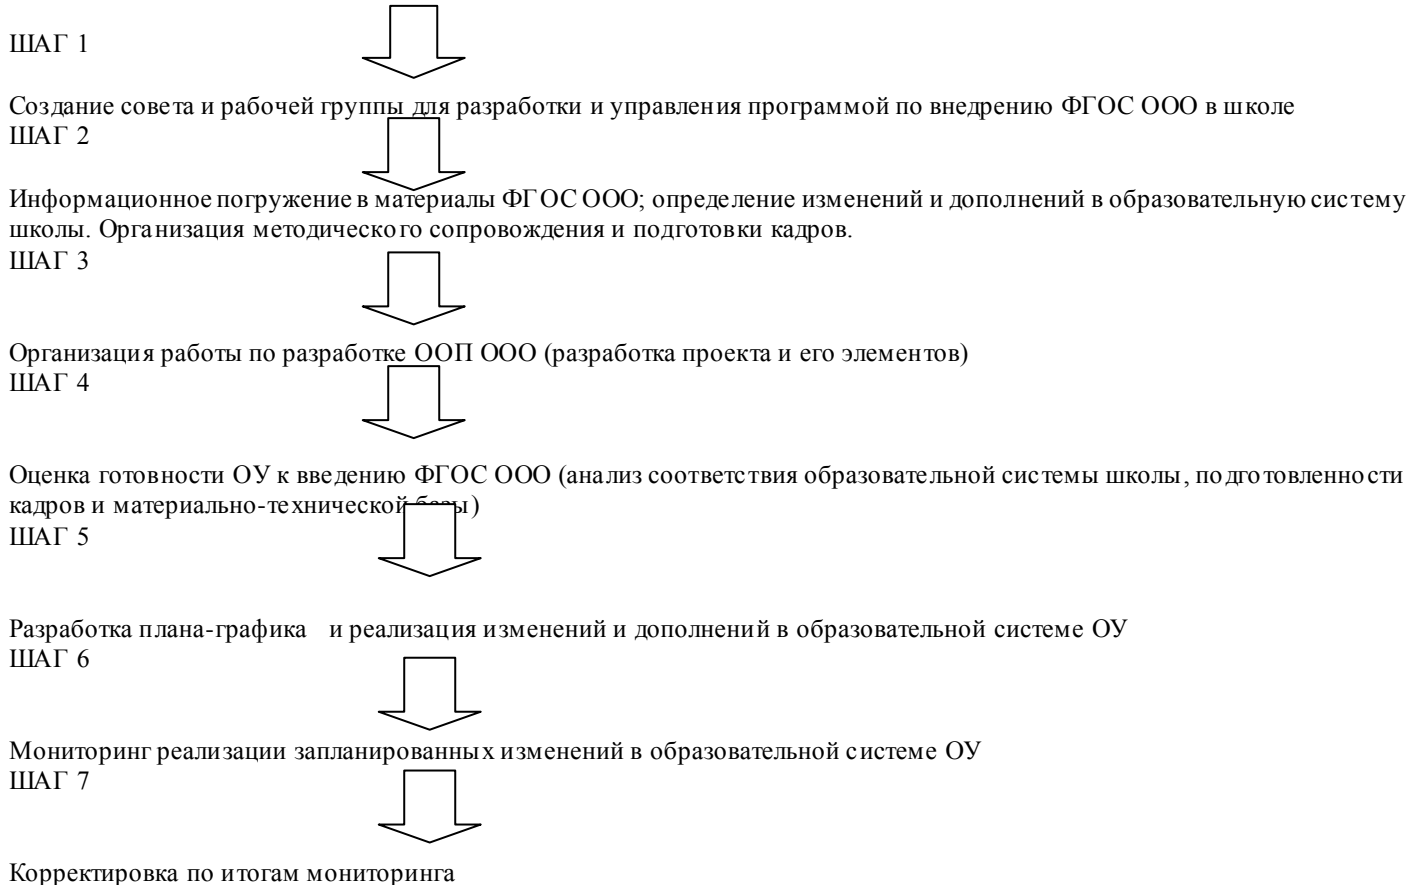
ШАГ 1

Создание совета и рабочей группы для разработки и управления программой по внедрению ФГОС ООО в школе
ШАГ 2

Информационное погружение в материалы ФГОС ООО; определение изменений и дополнений в образовательную систему школы. Организация методического сопровождения и подготовки кадров.
ШАГ 3

Организация работы по разработке ООП ООО (разработка проекта и его элементов)
ШАГ 4

Оценка готовности ОУ к введению ФГОС ООО (анализ соответствия образовательной системы школы, подготовленности кадров и материально-технической базы)
ШАГ 5

Разработка плана-графика и реализация изменений и дополнений в образовательной системе ОУ
ШАГ 6

Мониторинг реализации запланированных изменений в образовательной системе ОУ
ШАГ 7

Корректировка по итогам мониторинга